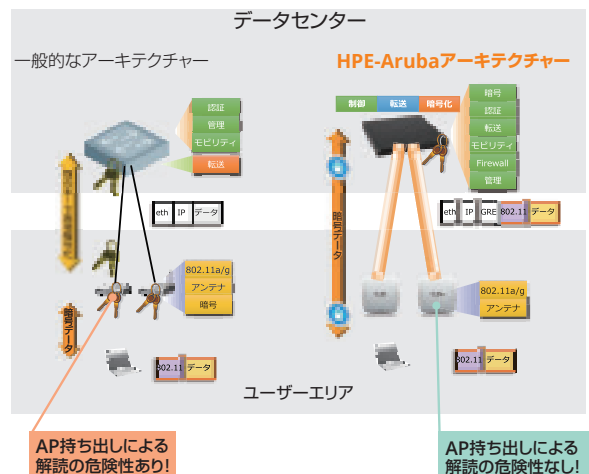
データセンター

一般的なアーキテクチャー

認証
管理
モビリティ
転送

eth | IP | データ

802.11a/g
アンテナ
暗号

暗号データ

802.11 | データ

HPE-Arubaアーキテクチャー

制御 | 転送 | 暗号化

暗号
認証
転送
モビリティ
Firewall
管理

暗号データ

eth | IP | GRE | 802.11 | データ

802.11a/g
アンテナ

802.11 | データ

ユーザーエリア

AP持ち出しによる解読の危険性あり!

AP持ち出しによる解読の危険性なし!